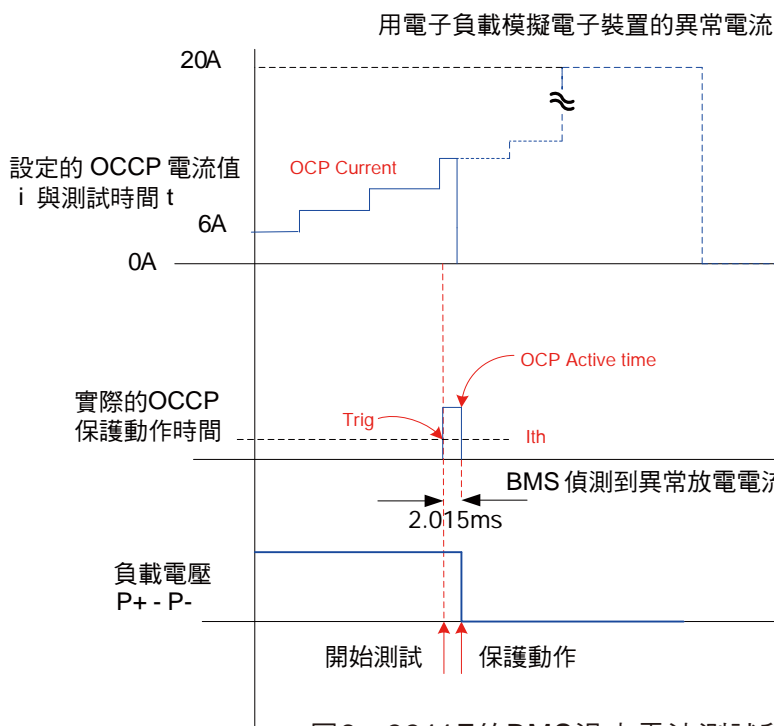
用電子負載模擬電子裝置的異常電流

20A

設定的 OCCP 電流值
i 與測試時間 t

OCP Current

6A

0A

OCP Active time

實際的OCCP
保護動作時間

Trig

Ith

BMS 偵測到異常放電電流

2.015ms

負載電壓
P+ - P-

開始測試

保護動作

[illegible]